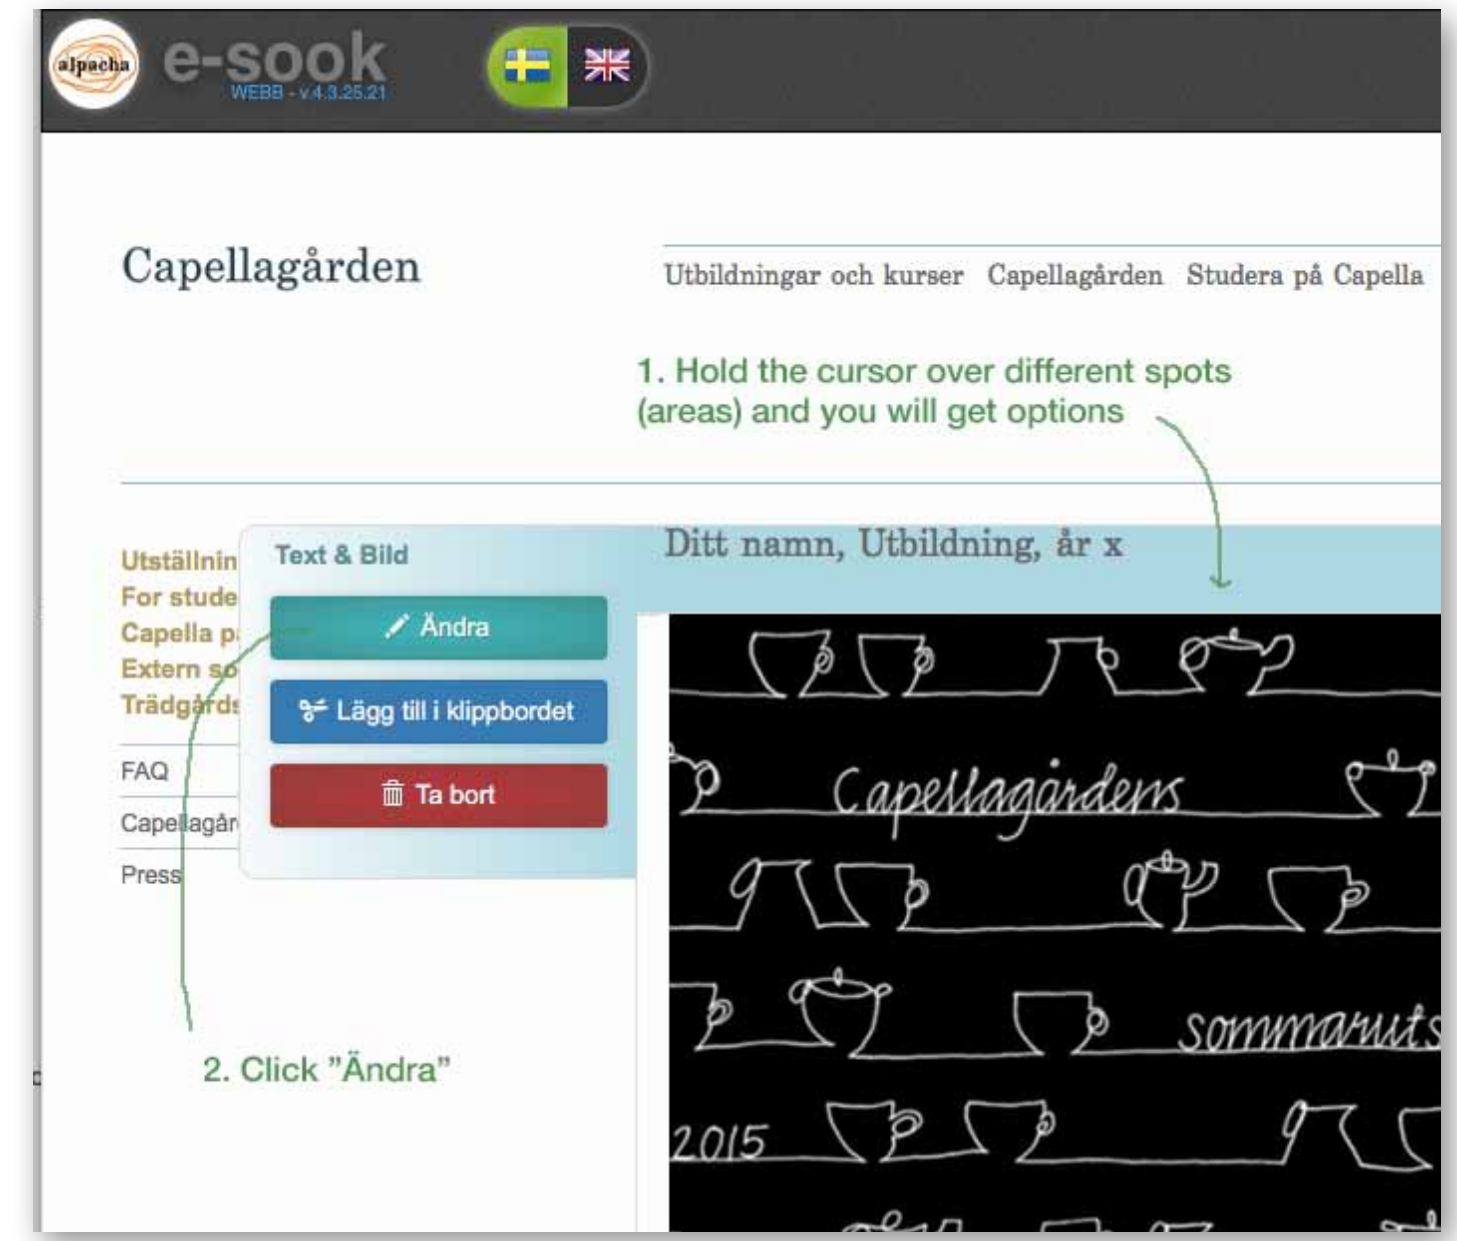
alpacha e-sook
WEBB - v.4.3.25.21

Capellagården

Utbildningar och kurser Capellagården Studera på Capella

1. Hold the cursor over different spots (areas) and you will get options

Utställnin
For stude
Capella p
Extern so
Trädgårds

FAQ
Capellagår
Press

Text & Bild
Ändra
Lägg till i klippbordet
Ta bort

Ditt namn, Utbildning, år x

Capellagårdens
sommaruts
2015

2. Click "Ändra"